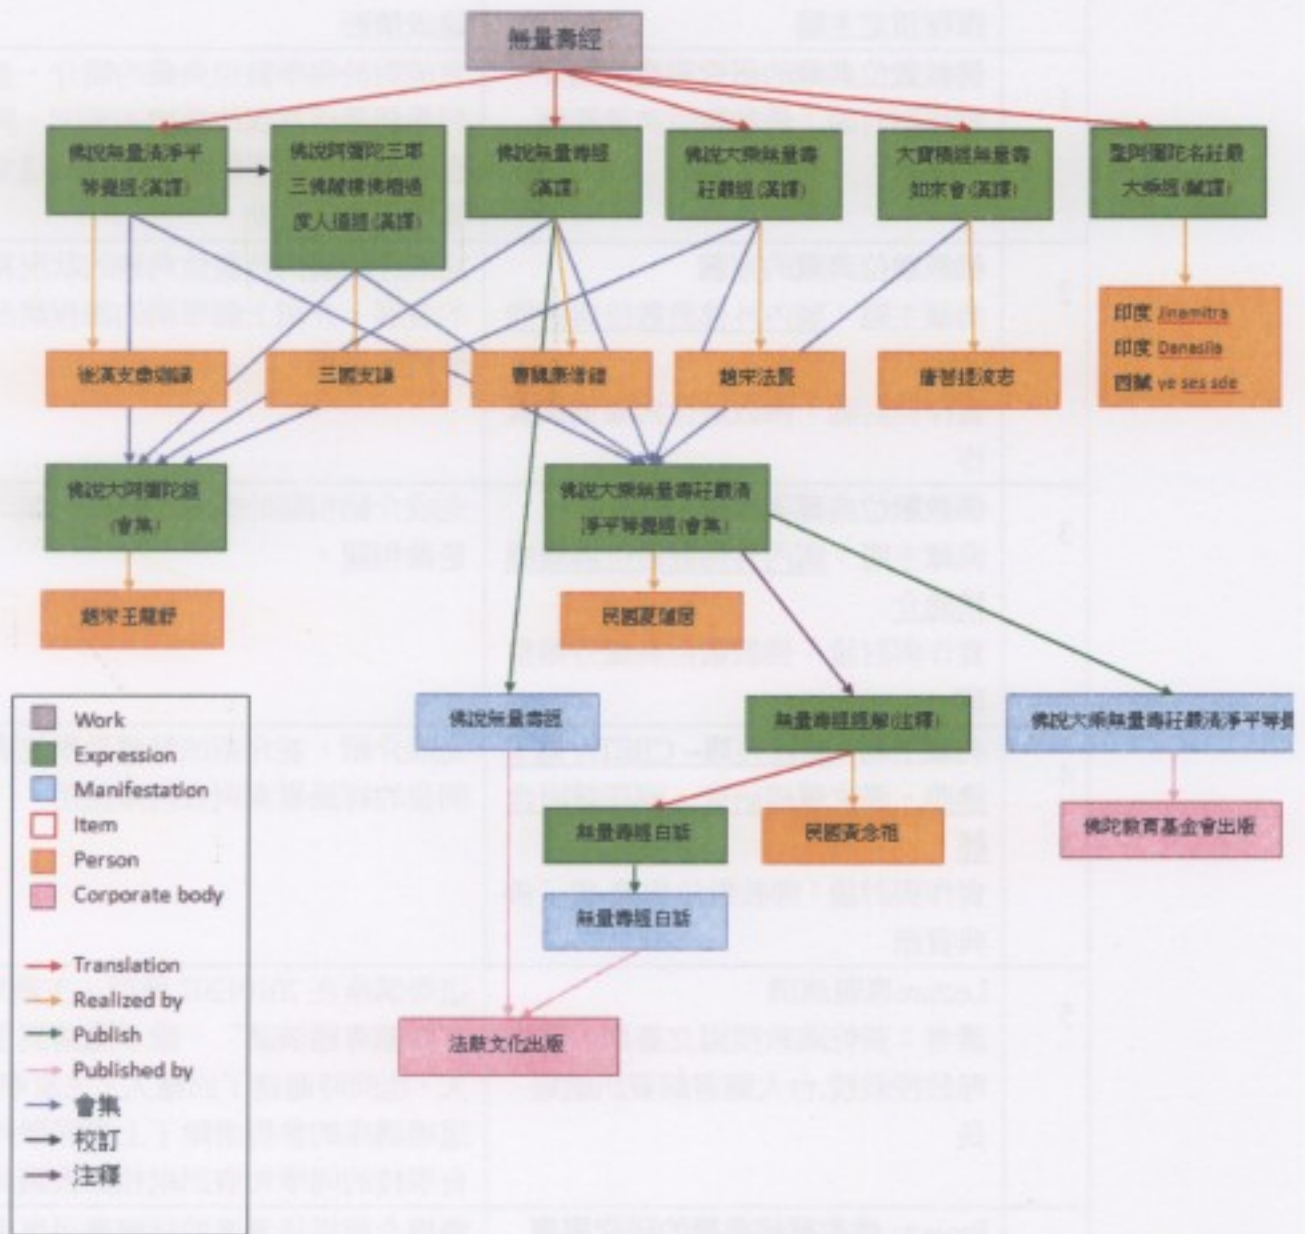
無量壽經

佛說無量清淨平等覺經(漢譯)

佛說阿彌陀三耶三佛薩樓佛檀過度人道經(漢譯)

佛說無量壽經(漢譯)

佛說大乘無量壽莊嚴經(漢譯)

大寶積經無量壽如來會(漢譯)

聖阿彌陀名莊嚴大乘經(藏譯)

印度 Jinamitra
印度 Danasila
西藏 ye ses sde

後漢支婁迦讖

三國支謙

曹魏康僧鎧

趙宋法賢

唐菩提流志

佛說大阿彌陀經(會集)

趙宋王龍舒

佛說大乘無量壽莊嚴清淨平等覺經(會集)

民國夏蓮居

佛說無量壽經

無量壽經經解(注釋)

佛說大乘無量壽莊嚴清淨平等覺

佛陀教育基金會出版

無量壽經白話

民國黃念祖

無量壽經白話

法藏文化出版

Work
Expression
Manifestation
Item
Person
Corporate body

Translation
Realized by
Publish
Published by
會集
校訂
注釋